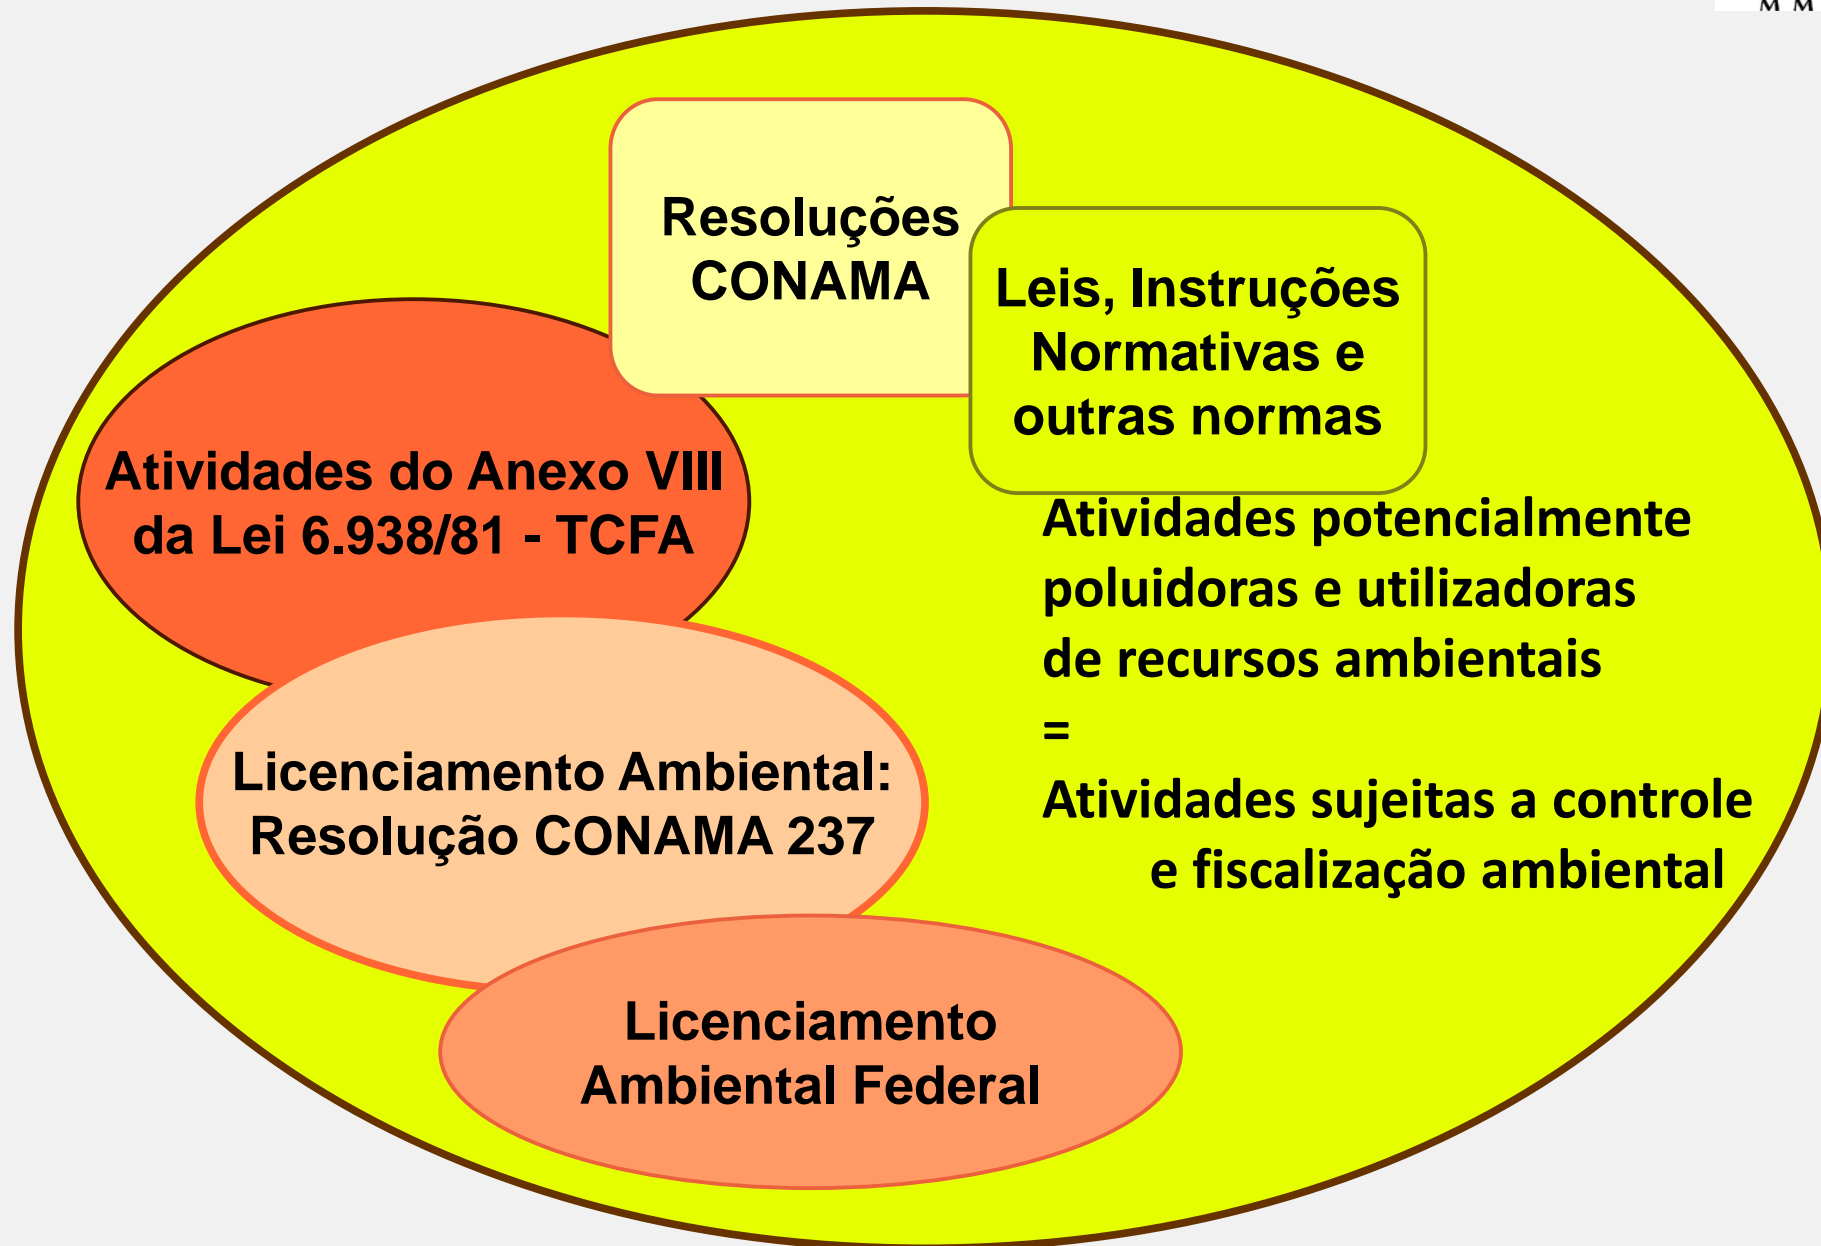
M M

Resoluções CONAMA

Leis, Instruções Normativas e outras normas

Atividades do Anexo VIII da Lei 6.938/81 - TCFA

Atividades potencialmente poluidoras e utilizadoras de recursos ambientais
=
Atividades sujeitas a controle e fiscalização ambiental

Licenciamento Ambiental: Resolução CONAMA 237

Licenciamento Ambiental Federal